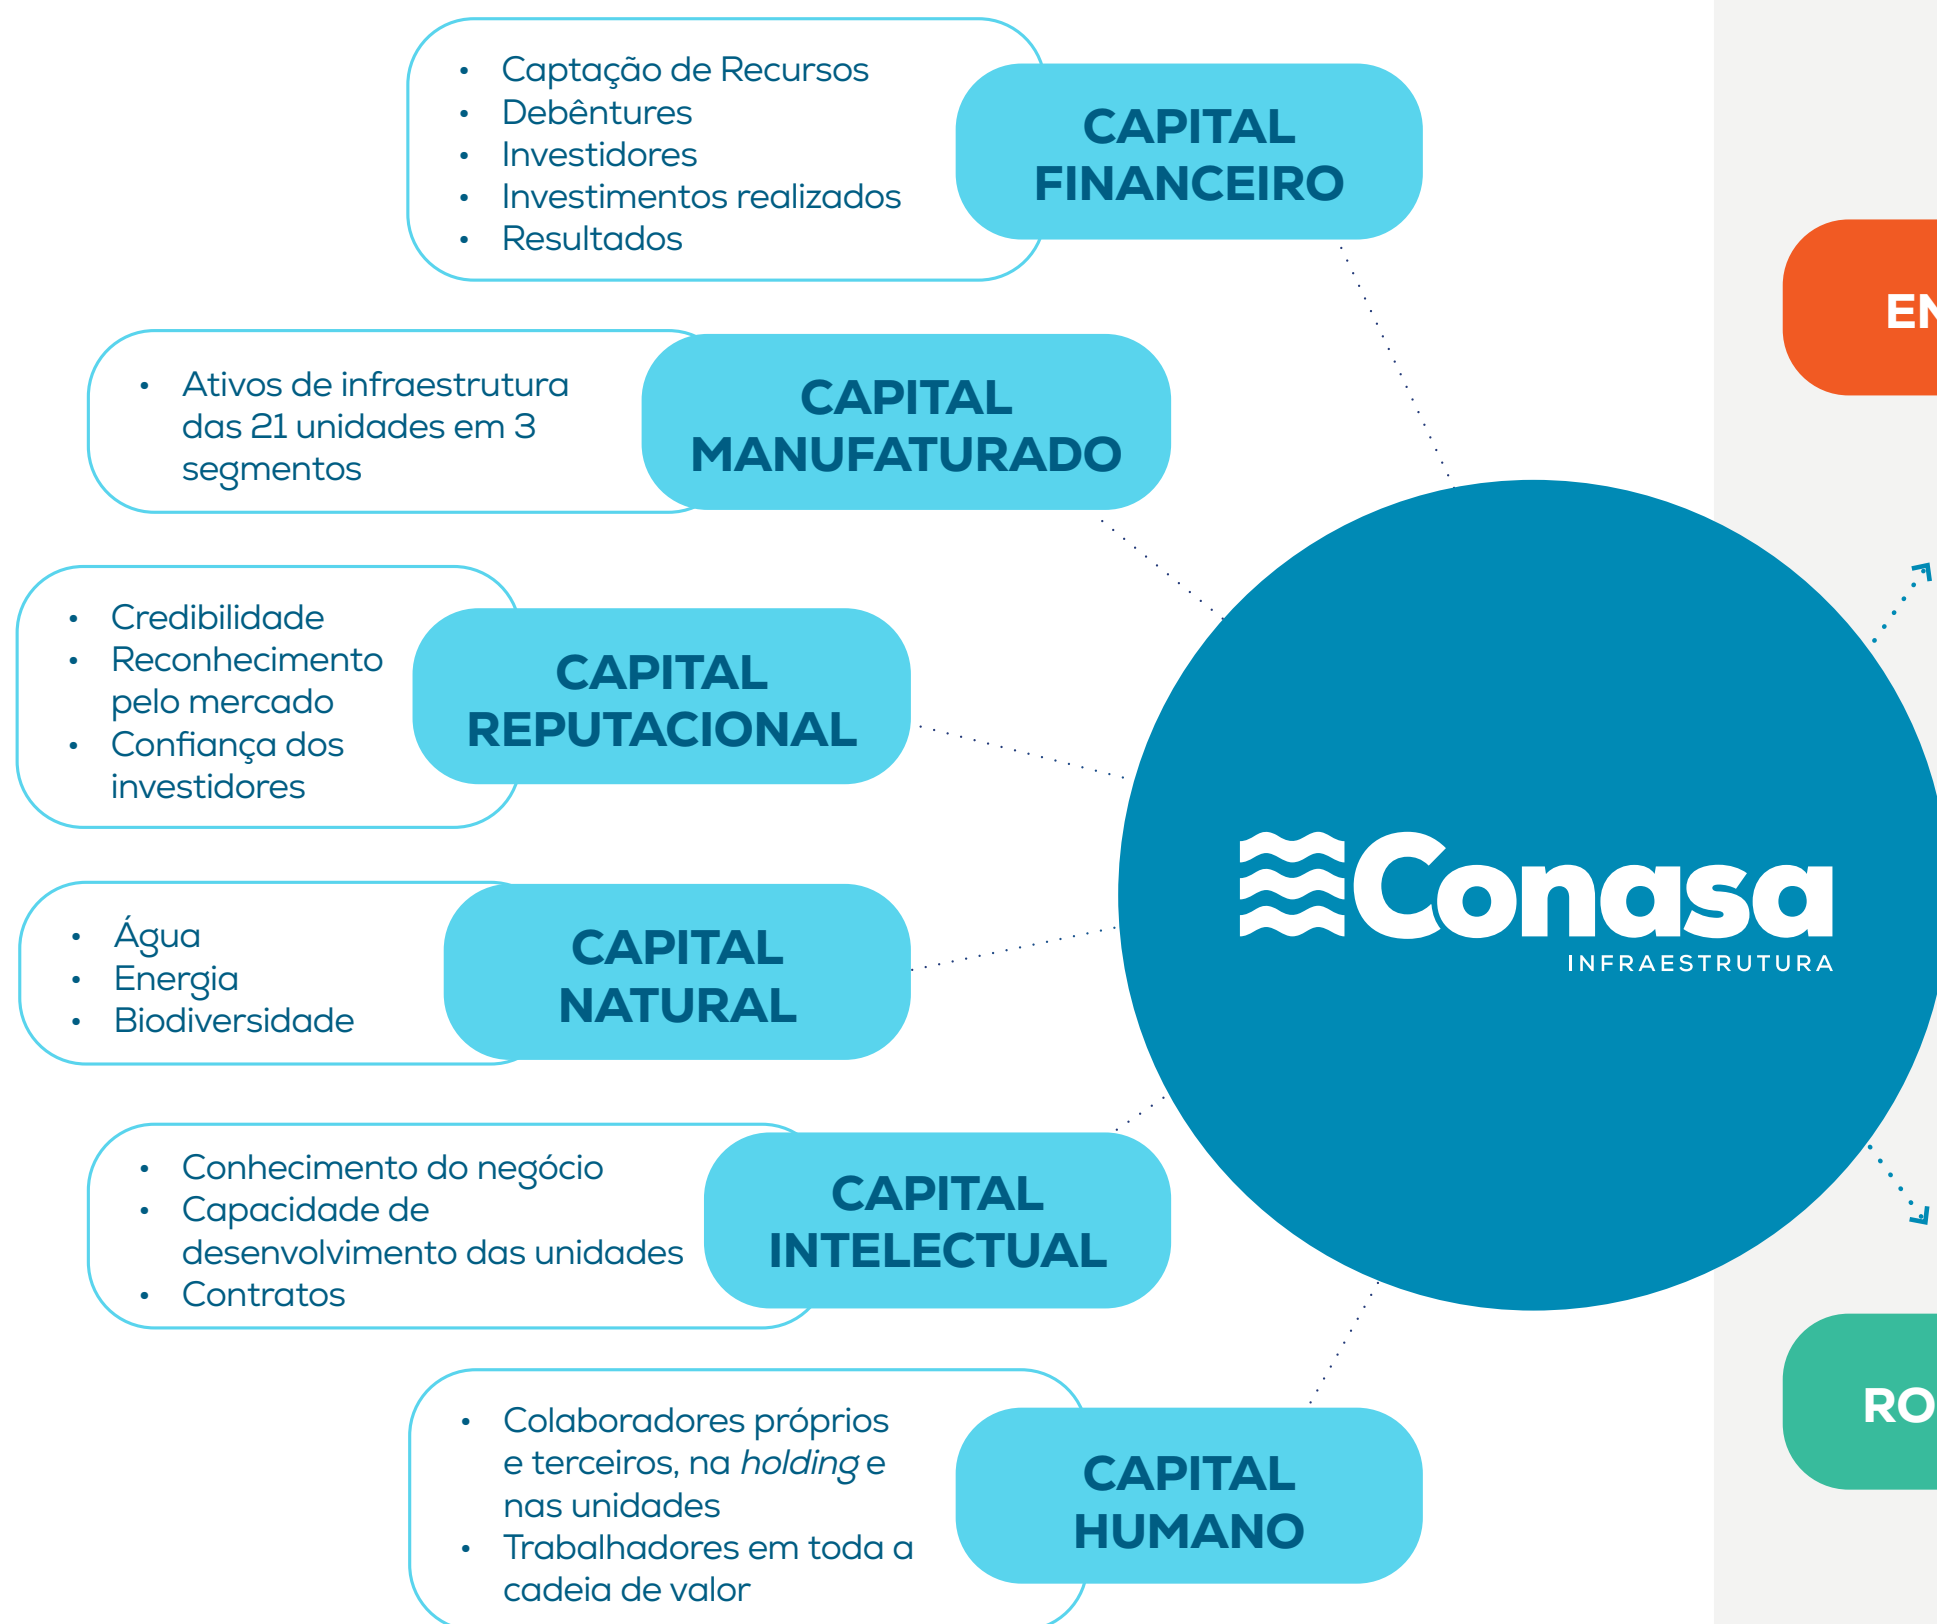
- Captação de Recursos
- Debêntures
- Investidores
- Investimentos realizados
- Resultados

CAPITAL FINANCEIRO

- Ativos de infraestrutura das 21 unidades em 3 segmentos

CAPITAL MANUFATURADO

- Credibilidade
- Reconhecimento pelo mercado
- Confiança dos investidores

CAPITAL REPUTACIONAL

- Água
- Energia
- Biodiversidade

CAPITAL NATURAL

- Conhecimento do negócio
- Capacidade de desenvolvimento das unidades
- Contratos

CAPITAL INTELECTUAL

- Colaboradores próprios e terceiros, na *holding* e nas unidades
- Trabalhadores em toda a cadeia de valor

CAPITAL HUMANO

Conasa
INFRAESTRUTURA

EN

RO